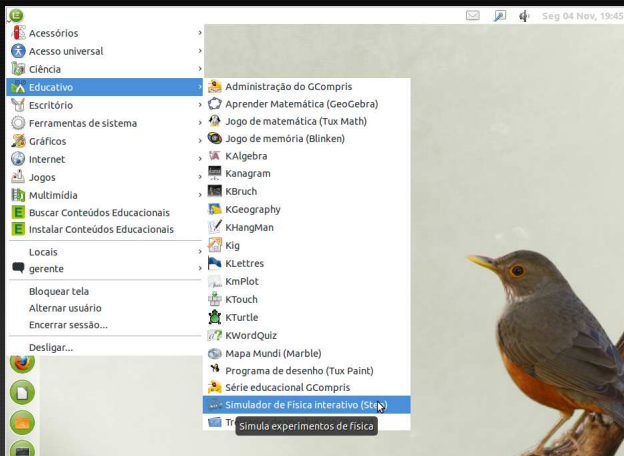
Seg 04 Nov, 19:45

Acessórios
Acesso universal
Ciência
Educativo
Escritório
Ferramentas de sistema
Gráficos
Internet
Jogos
Multimídia
Buscar Conteúdos Educacionais
Instalar Conteúdos Educacionais

Locais
gerente

Bloquear tela
Alternar usuário
Encerrar sessão...

Desligar...

Administração do GCompris
Aprender Matemática (GeoGebra)
Jogo de matemática (Tux Math)
Jogo de memória (Blinken)
KAlgebra
Kanagram
KBruch
KGeography
KHangMan
Kig
KLettres
KmPlot
KTouch
KTurtle
KWordQuiz
Mapa Mundi (Marble)
Programa de desenho (Tux Paint)
Série educacional GCompris
Simulador de Física interativo (Ste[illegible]
Tr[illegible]
Simula experimentos de física